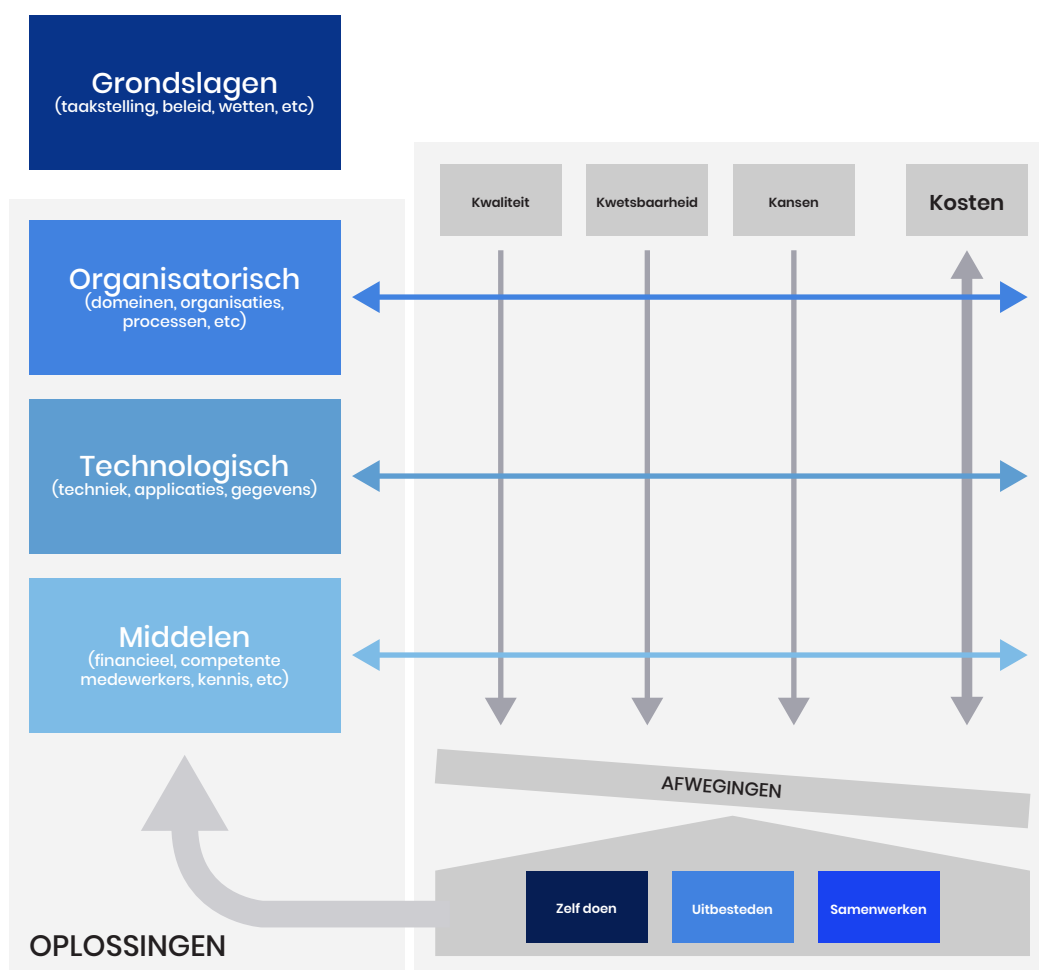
Grondslagen
(taakstelling, beleid, wetten, etc)

Kwaliteit

Kwetsbaarheid

Kansen

Kosten

Organisatorisch
(domeinen, organisaties, processen, etc)

Technologisch
(techniek, applicaties, gegevens)

Middelen
(financieel, competente medewerkers, kennis, etc)

AFWEGINGEN

Zelf doen

Uitbesteden

Samenwerken

OPLOSSINGEN